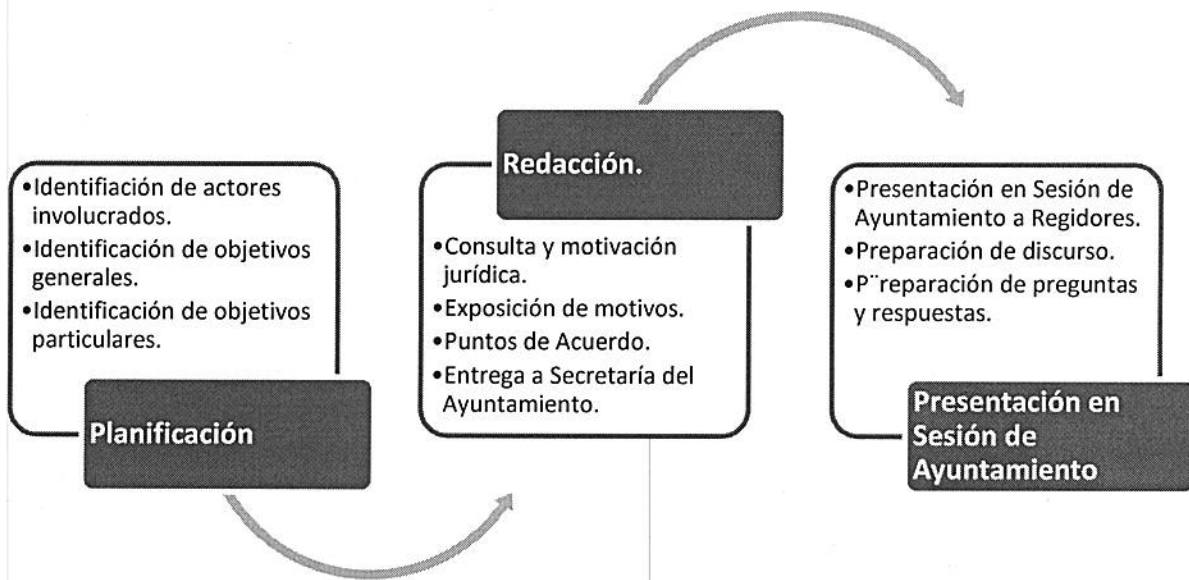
•Identifiación de actores involucrados.
•Identificación de objetivos generales.
•Identificación de objetivos particulares.

Planificación

Redacción.

•Consulta y motivación jurídica.
•Exposición de motivos.
•Puntos de Acuerdo.
•Entrega a Secretaría del Ayuntamiento.

•Presentación en Sesión de Ayuntamiento a Regidores.
•Preparación de discurso.
•P¨reparación de preguntas y respuestas.

Presentación en Sesión de Ayuntamiento